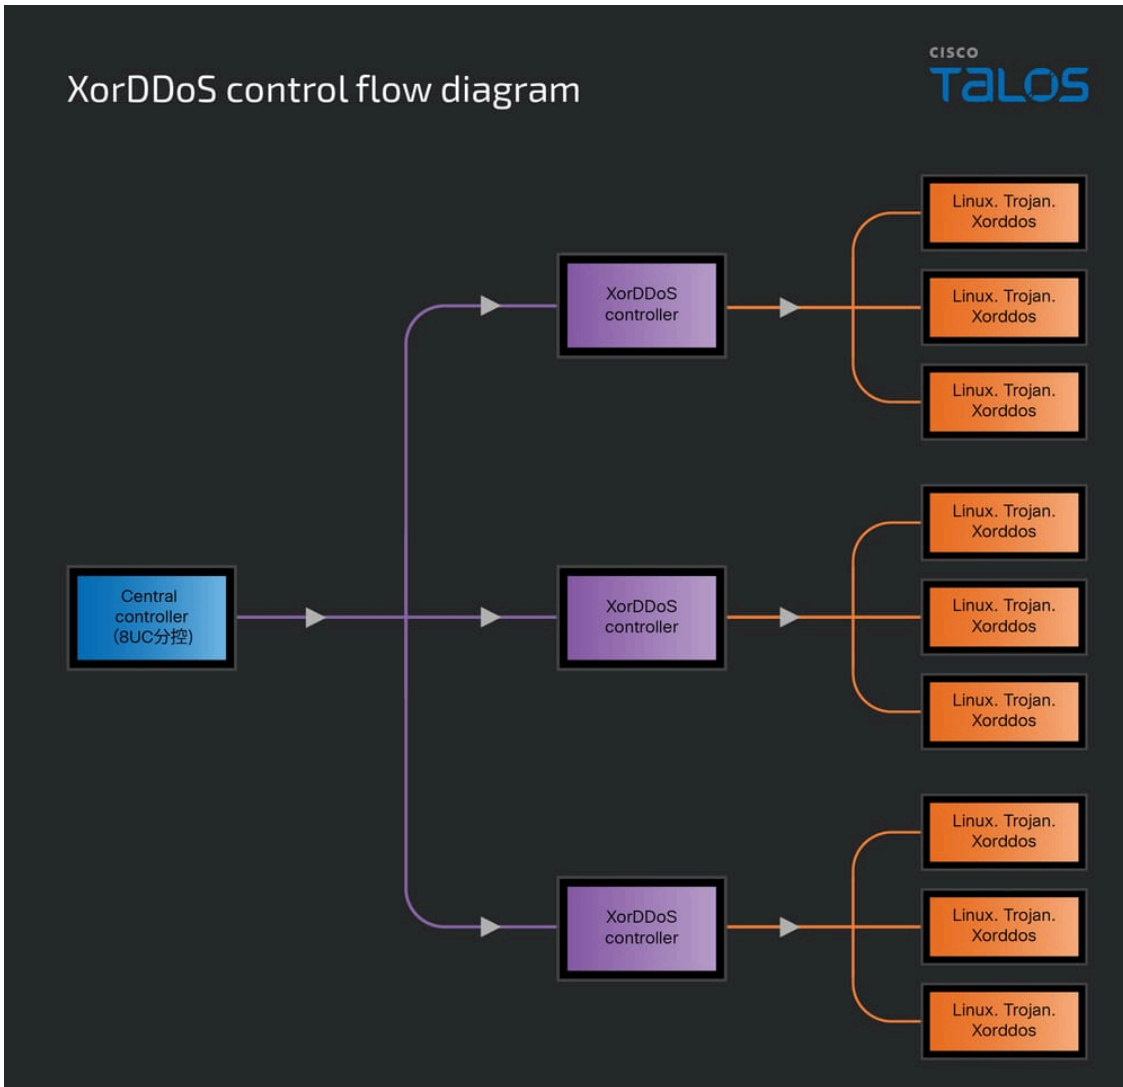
XorDDoS control flow diagram

CISCO
TALOS

Central controller (8UC分控)

XorDDoS controller

XorDDoS controller

XorDDoS controller

Linux. Trojan. Xorddos

Linux. Trojan. Xorddos

Linux. Trojan. Xorddos

Linux. Trojan. Xorddos

Linux. Trojan. Xorddos

Linux. Trojan. Xorddos

Linux. Trojan. Xorddos

Linux. Trojan. Xorddos

Linux. Trojan. Xorddos